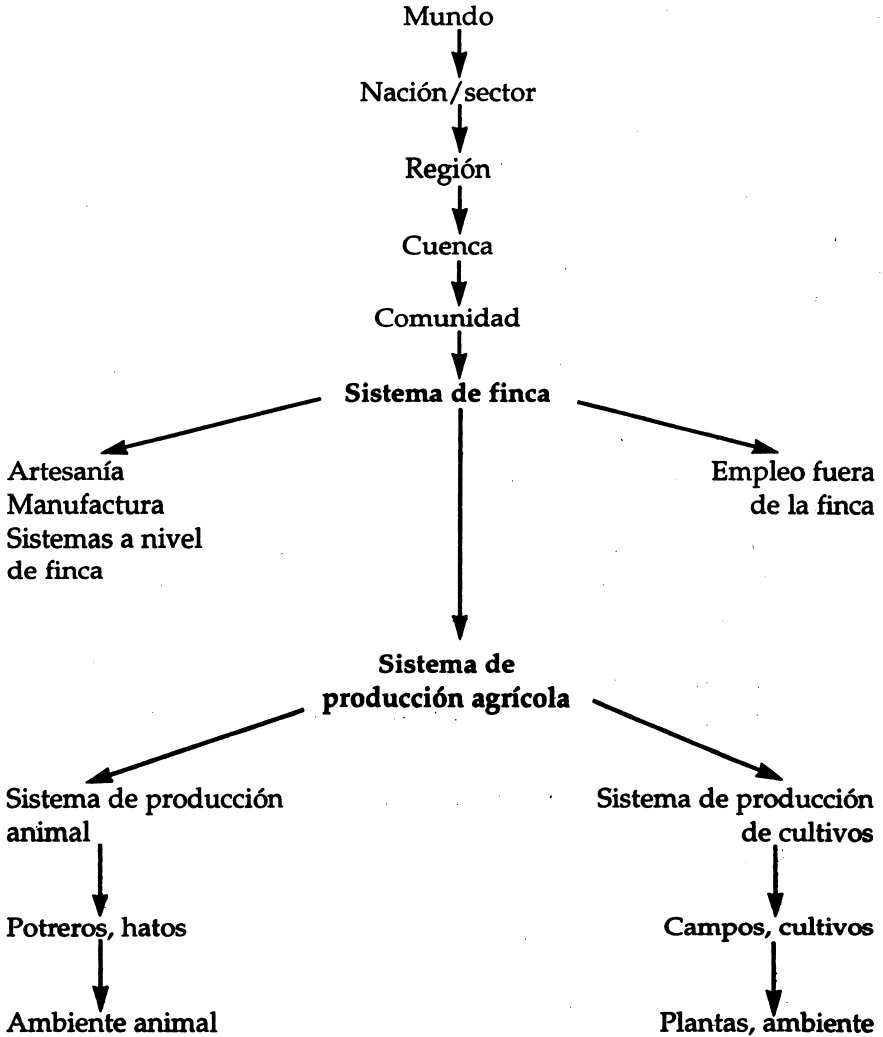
Mundo

Nación/sector

Región

Cuenca

Comunidad

**Sistema de finca**

Artesanía
Manufactura
Sistemas a nivel de finca

Empleo fuera de la finca

**Sistema de producción agrícola**

Sistema de producción animal

Potreros, hatos

Ambiente animal

Sistema de producción de cultivos

Campos, cultivos

Plantas, ambiente